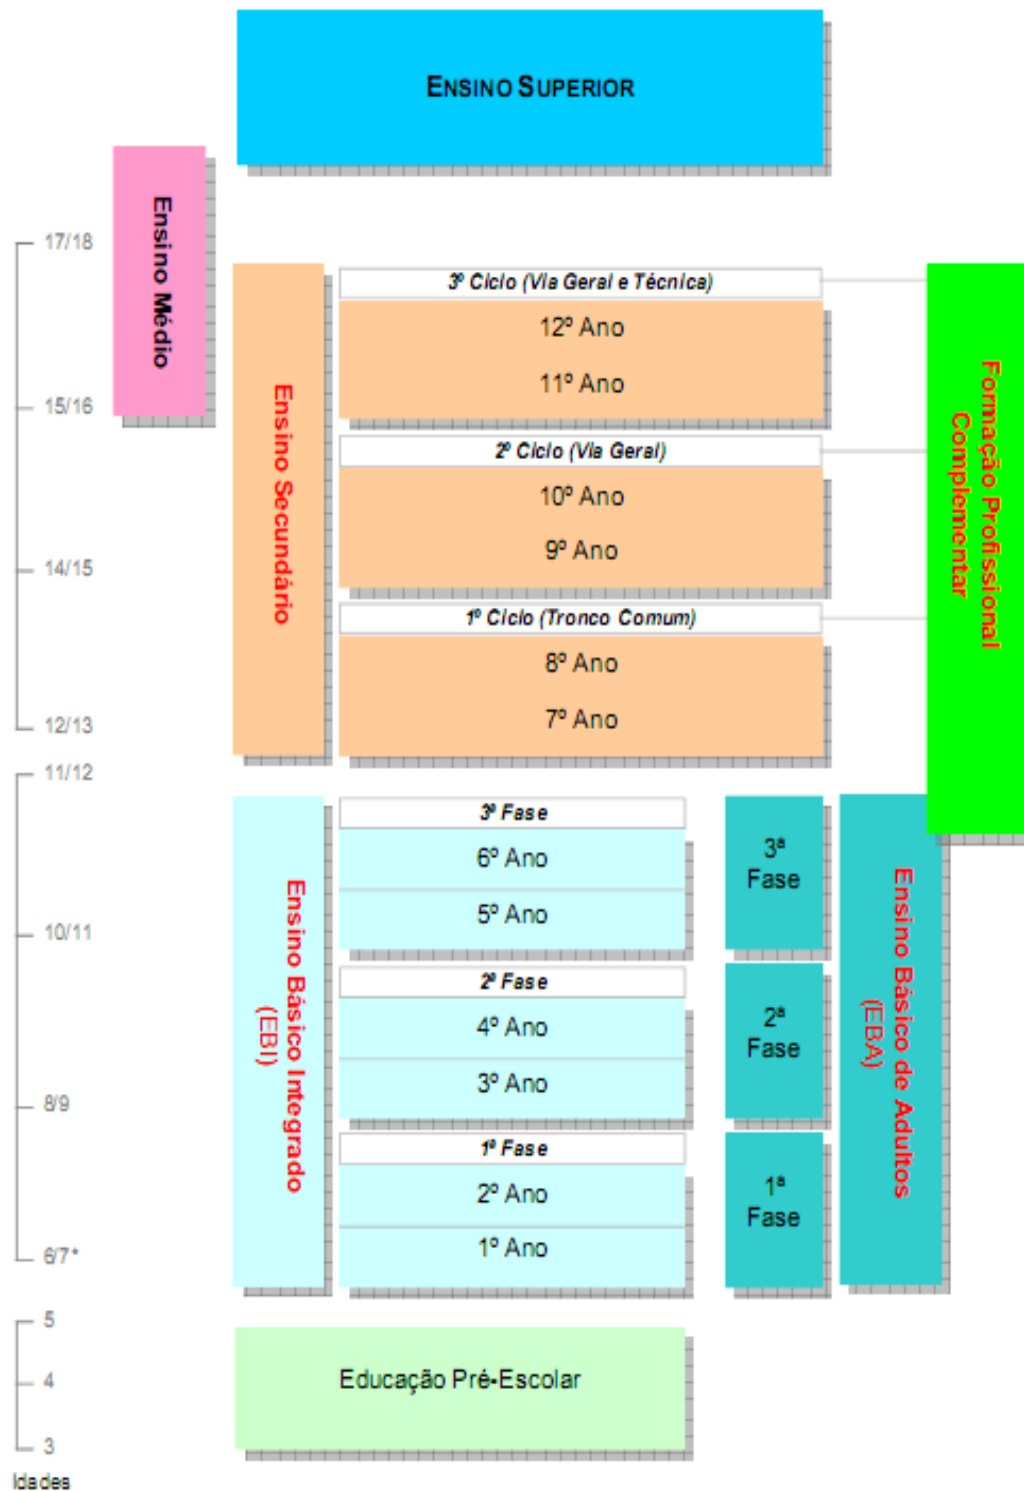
Ensino Superior

Ensino Médio

17/18

15/16

14/15

12/13

11/12

10/11

8/9

6/7*

5

4

3

Idades

Ensino Secundário

3º Ciclo (Via Geral e Técnica)

12º Ano

11º Ano

2º Ciclo (Via Geral)

10º Ano

9º Ano

1º Ciclo (Tronco Comum)

8º Ano

7º Ano

Formação Profissional Complementar

Ensino Básico Integrado (EBI)

3ª Fase

6º Ano

5º Ano

2ª Fase

4º Ano

3º Ano

1ª Fase

2º Ano

1º Ano

3ª Fase

2ª Fase

1ª Fase

Ensino Básico de Adultos (EBA)

Educação Pré-Escolar